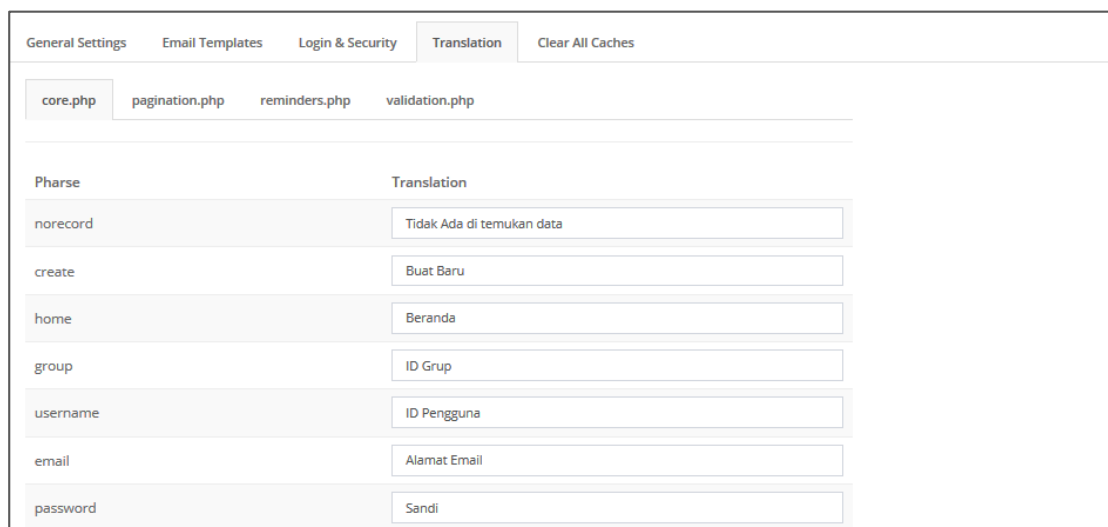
General Settings Email Templates Login & Security Translation Clear All Caches

core.php pagination.php reminders.php validation.php

| Pharse | Translation |
|---|---|
| norecord | Tidak Ada di temukan data |
| create | Buat Baru |
| home | Beranda |
| group | ID Grup |
| username | ID Pengguna |
| email | Alamat Email |
| password | Sandi |